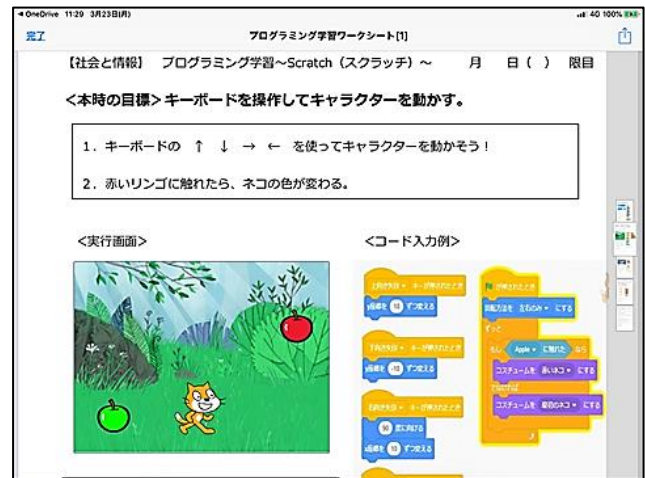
◂ OneDrive 11:29 3月23日(月)
完了
プログラミング学習ワークシート[1]

【社会と情報】 プログラミング学習～Scratch（スクラッチ）～ 月 日（ ） 限目

＜本時の目標＞キーボードを操作してキャラクターを動かす。

1．キーボードの ↑ ↓ → ← を使ってキャラクターを動かそう！

2．赤いリンゴに触れたら、ネコの色が変わる。

＜実行画面＞

＜コード入力例＞

上向き矢印 キーが押されたとき
y座標を 10 ずつ変える

下向き矢印 キーが押されたとき
y座標を -10 ずつ変える

右向き矢印 キーが押されたとき
90 度に向ける
x座標を 10 ずつ変える

が押されたとき
回転方法を 左右のみ にする
ずっと
もし Apple に触れた なら
コスチュームを 赤いネコ にする
でなければ
コスチュームを 普通のネコ にする